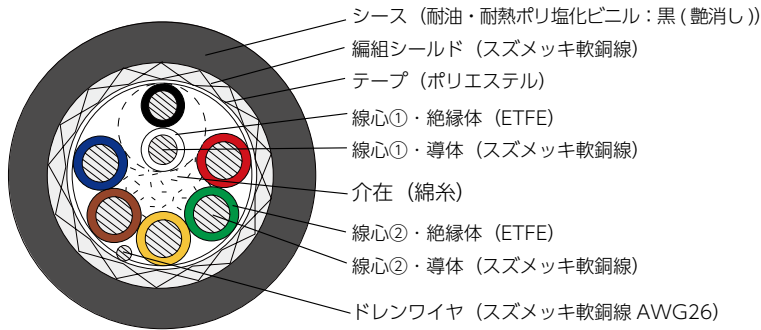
シース（耐油・耐熱ポリ塩化ビニル：黒 ( 艶消し ))
編組シールド（スズメッキ軟銅線)
テープ（ポリエステル)
線心①・絶縁体（ETFE)
線心①・導体（スズメッキ軟銅線)
介在（綿糸)
線心②・絶縁体（ETFE)
線心②・導体（スズメッキ軟銅線)
ドレンワイヤ（スズメッキ軟銅線 AWG26)